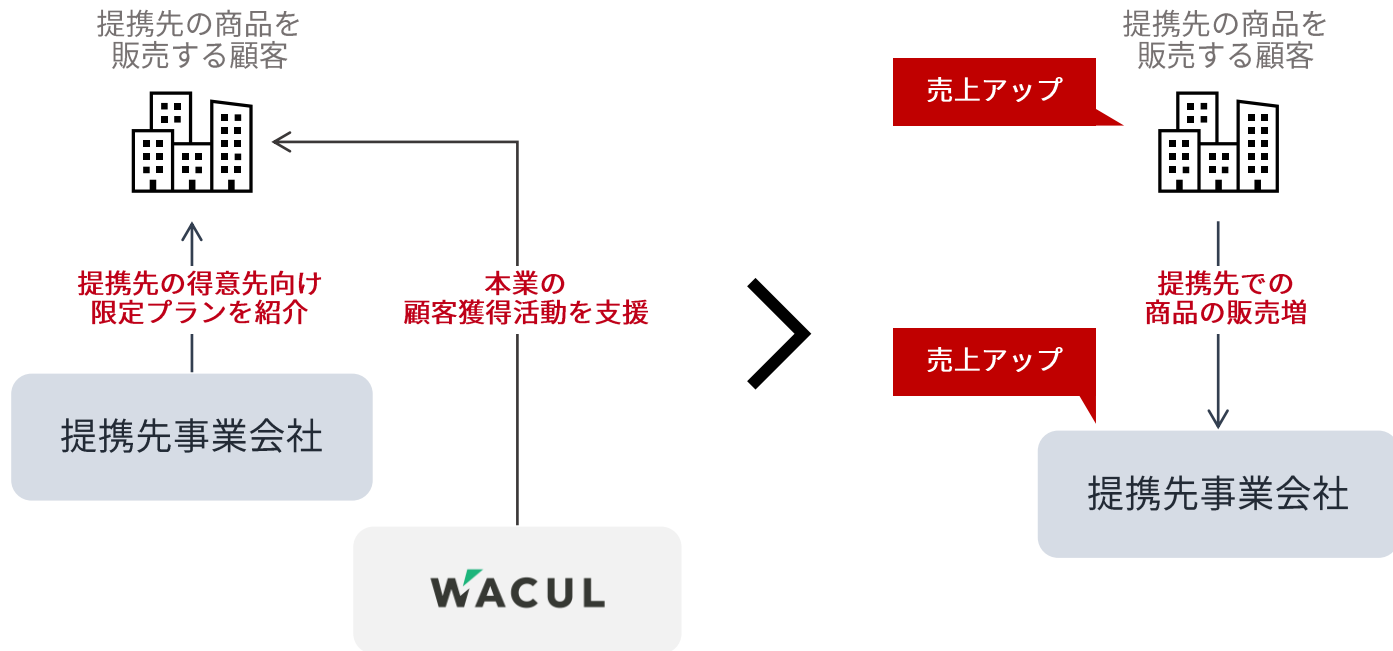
提携先の商品を販売する顧客

提携先の得意先向け限定プランを紹介

本業の顧客獲得活動を支援

提携先事業会社

WACUL

提携先の商品を販売する顧客

売上アップ

提携先での商品の販売増

売上アップ

提携先事業会社